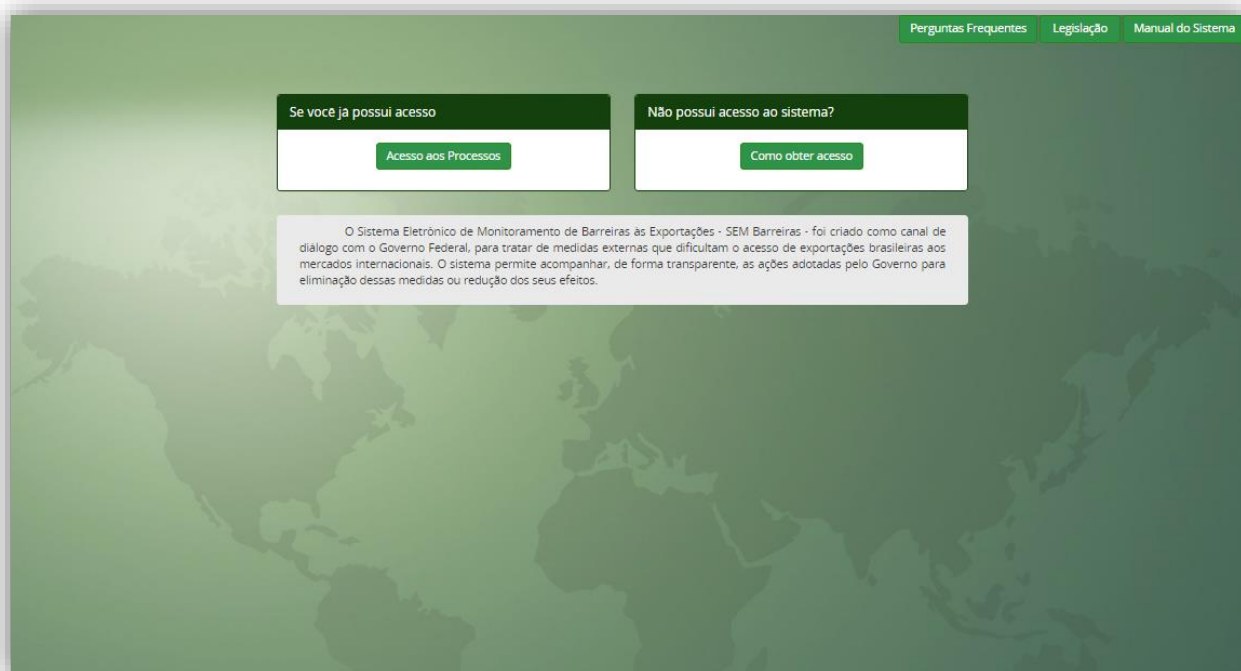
Perguntas Frequentes Legislação Manual do Sistema

Se você ja possui acesso

Acesso aos Processos

Não possui acesso ao sistema?

Como obter acesso

O Sistema Eletrônico de Monitoramento de Barreiras às Exportações - SEM Barreiras - foi criado como canal de diálogo com o Governo Federal, para tratar de medidas externas que dificultam o acesso de exportações brasileiras aos mercados internacionais. O sistema permite acompanhar, de forma transparente, as ações adotadas pelo Governo para eliminação dessas medidas ou redução dos seus efeitos.